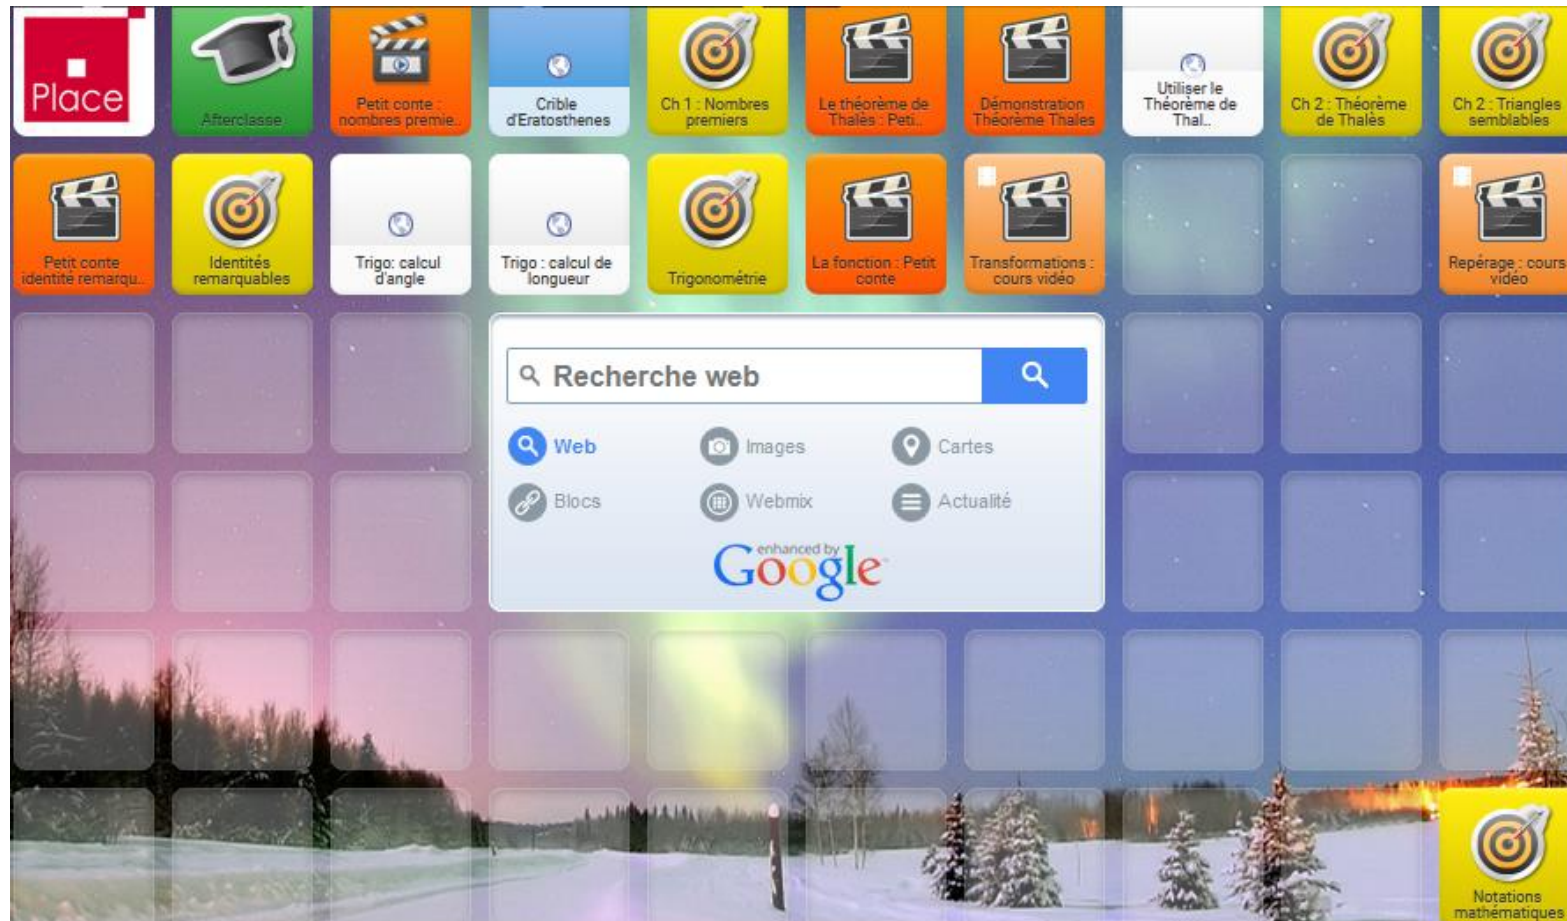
Place

Afterclasse

Petit conte : nombres premie...

Crible d'Eratosthenes

Ch 1 : Nombres premiers

Le théorème de Thalès : Peti...

Démonstration Théorème Thales

Utiliser le Théorème de Thal...

Ch 2 : Théorème de Thalès

Ch 2 : Triangles semblables

Petit conte identité remarqu...

Identités remarquables

Trigo: calcul d'angle

Trigo : calcul de longueur

Trigonométrie

La fonction : Petit conte

Transformations : cours vidéo

Repérage : cours vidéo

Recherche web

Web

Images

Cartes

Blocs

Webmix

Actualité

enhanced by Google

Notations mathématiques